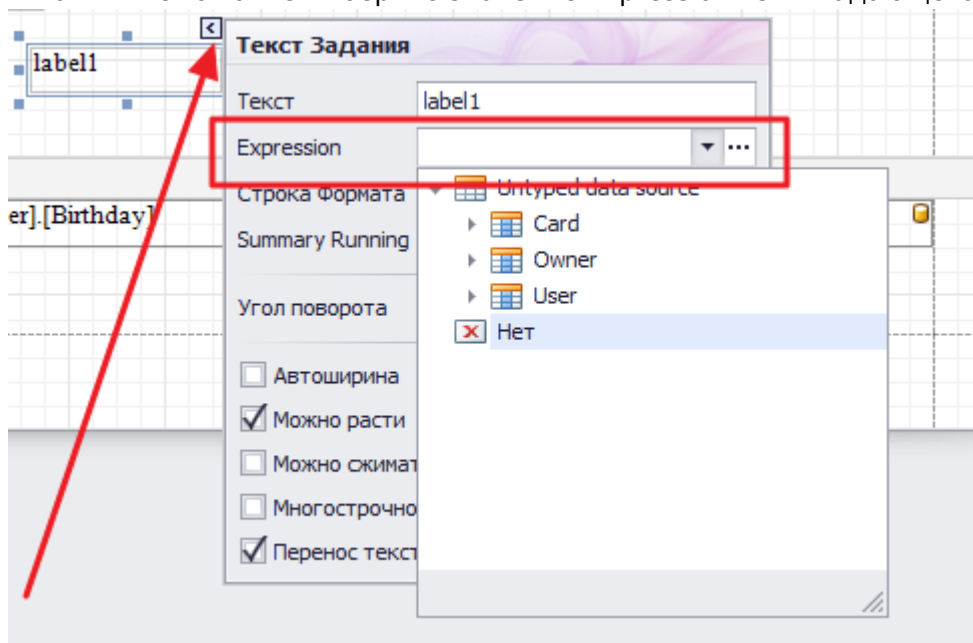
label1

er].[Birthday]

Текст Задания

Текст label1

Expression

Строка Формата

Summary Running

Угол поворота

Автоширина

Можно расти

Можно сжимат

Многострочно

Перенос текст

Untyped data source

Card

Owner

User

Нет